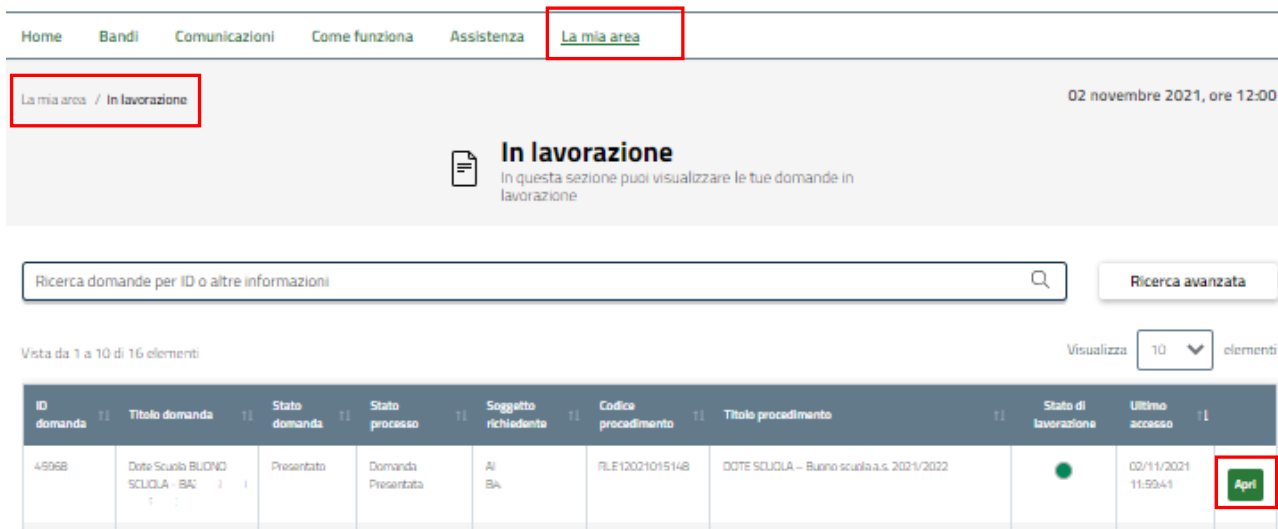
Home Bandi Comunicazioni Come funziona Assistenza La mia area

La mia area / In lavorazione

02 novembre 2021, ore 12:00

In lavorazione
In questa sezione puoi visualizzare le tue domande in lavorazione

Ricerca domande per ID o altre informazioni

Ricerca avanzata

Vista da 1 a 10 di 16 elementi

Visualizza 10 elementi

| ID domanda | Titolo domanda | Stato domanda | Stato processo | Soggetto richiedente | Codice procedimento | Titolo procedimento | Stato di lavorazione | Ultimo accesso | |
|---|---|---|---|---|---|---|---|---|---|
| 45968 | Dote Scuola BUONO SCUOLA - BA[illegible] | Presentato | Domanda Presentata | Al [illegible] BA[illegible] | RLE12021015148 | DOTE SCUOLA – Buono scuola a.s. 2021/2022 | | 02/11/2021 11:59:41 | Apri |